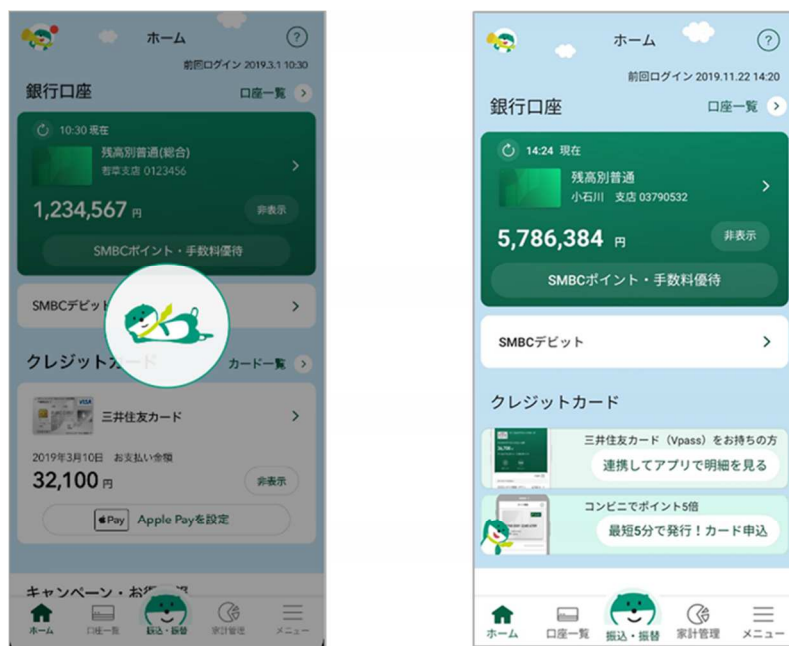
ホーム
?
前回ログイン 2019.3.1 10:30
銀行口座
口座一覧
10:30 現在
残高別普通(総合)
若草支店 0123456
1,234,567 円
非表示
SMBCポイント・手数料優待
SMBCデビット
クレジットカード
カード一覧
VISA
三井住友カード
2019年3月10日 お支払い金額
32,100 円
非表示
Pay Apple Payを設定
キャンペーン・お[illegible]
ホーム
口座一覧
振込・振替
家計管理
メニュー

ホーム
?
前回ログイン 2019.11.22 14:20
銀行口座
口座一覧
14:24 現在
残高別普通
小石川 支店 03790532
5,786,384 円
非表示
SMBCポイント・手数料優待
SMBCデビット
クレジットカード
三井住友カード（Vpass）をお持ちの方
連携してアプリで明細を見る
コンビニでポイント5倍
最短5分で発行！カード申込
ホーム
口座一覧
振込・振替
家計管理
メニュー